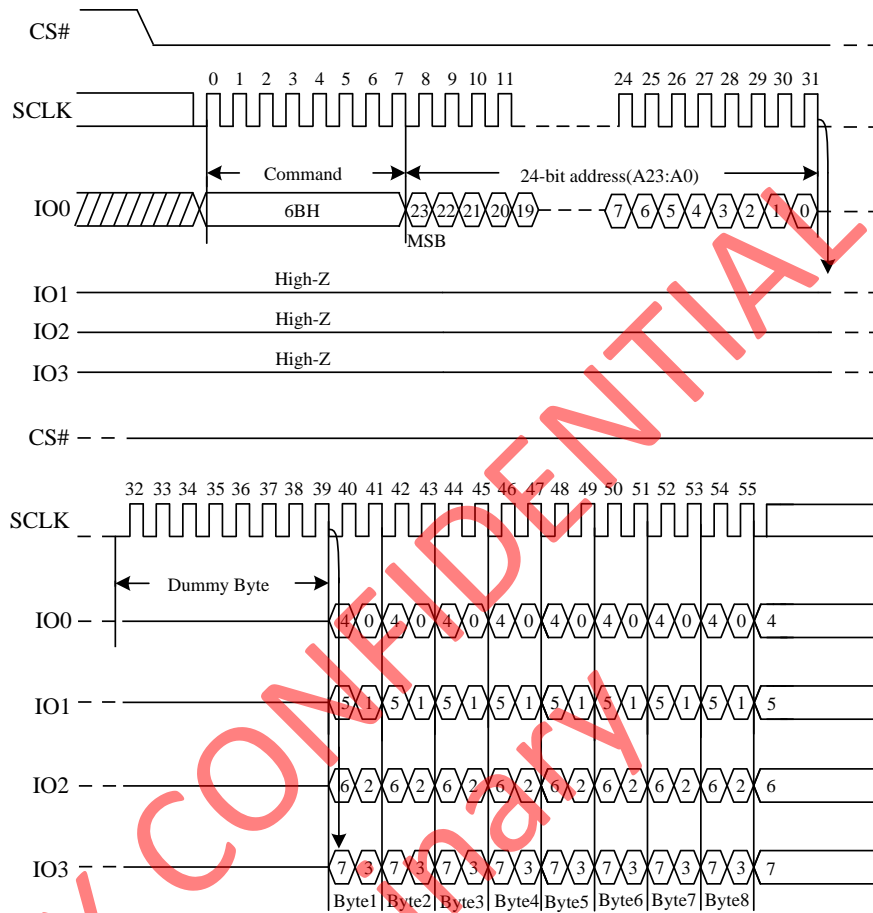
CS#

SCLK

0 1 2 3 4 5 6 7 8 9 10 11 24 25 26 27 28 29 30 31

Command

24-bit address(A23:A0)

IO0

6BH

23 22 21 20 19

7 6 5 4 3 2 1 0

MSB

IO1

High-Z

IO2

High-Z

IO3

High-Z

CS#

32 33 34 35 36 37 38 39 40 41 42 43 44 45 46 47 48 49 50 51 52 53 54 55

SCLK

Dummy Byte

IO0

4 0 4 0 4 0 4 0 4 0 4 0 4 0 4 0 4

IO1

5 1 5 1 5 1 5 1 5 1 5 1 5 1 5 1 5

IO2

6 2 6 2 6 2 6 2 6 2 6 2 6 2 6 2 6

IO3

7 3 7 3 7 3 7 3 7 3 7 3 7 3 7 3 7

Byte1 Byte2 Byte3 Byte4 Byte5 Byte6 Byte7 Byte8

CONFIDENTIAL

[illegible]nary